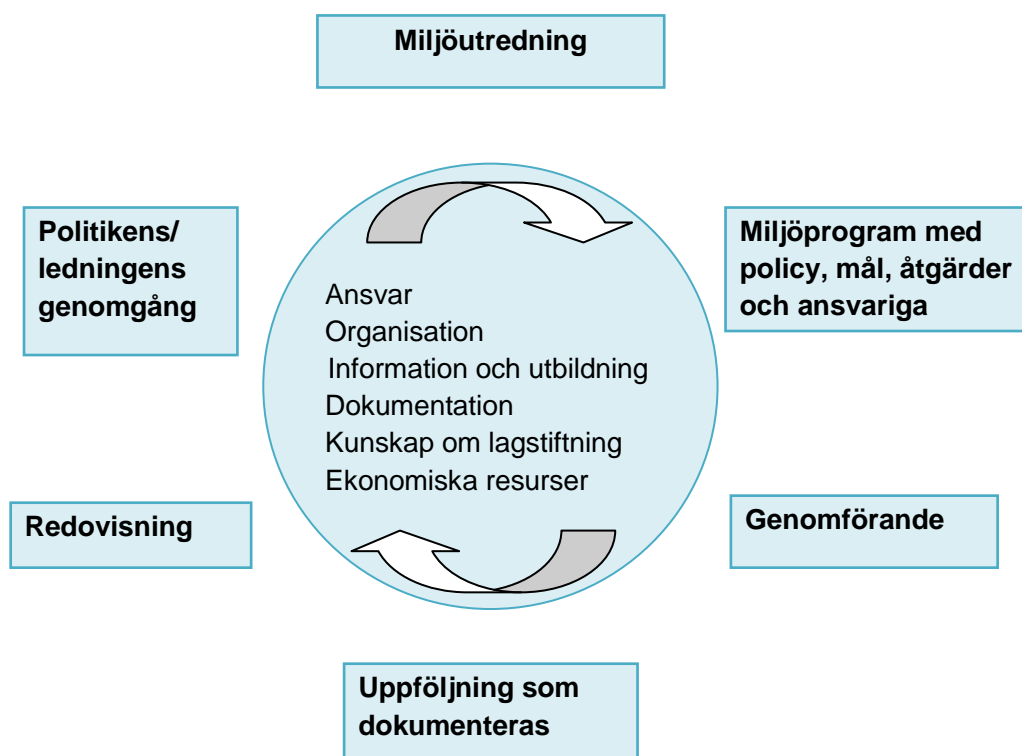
Miljöutredning

Politikens/ ledningens genomgång

Miljöprogram med policy, mål, åtgärder och ansvariga

Ansvar
Organisation
Information och utbildning
Dokumentation
Kunskap om lagstiftning
Ekonomiska resurser

Redovisning

Genomförande

Uppföljning som dokumenteras